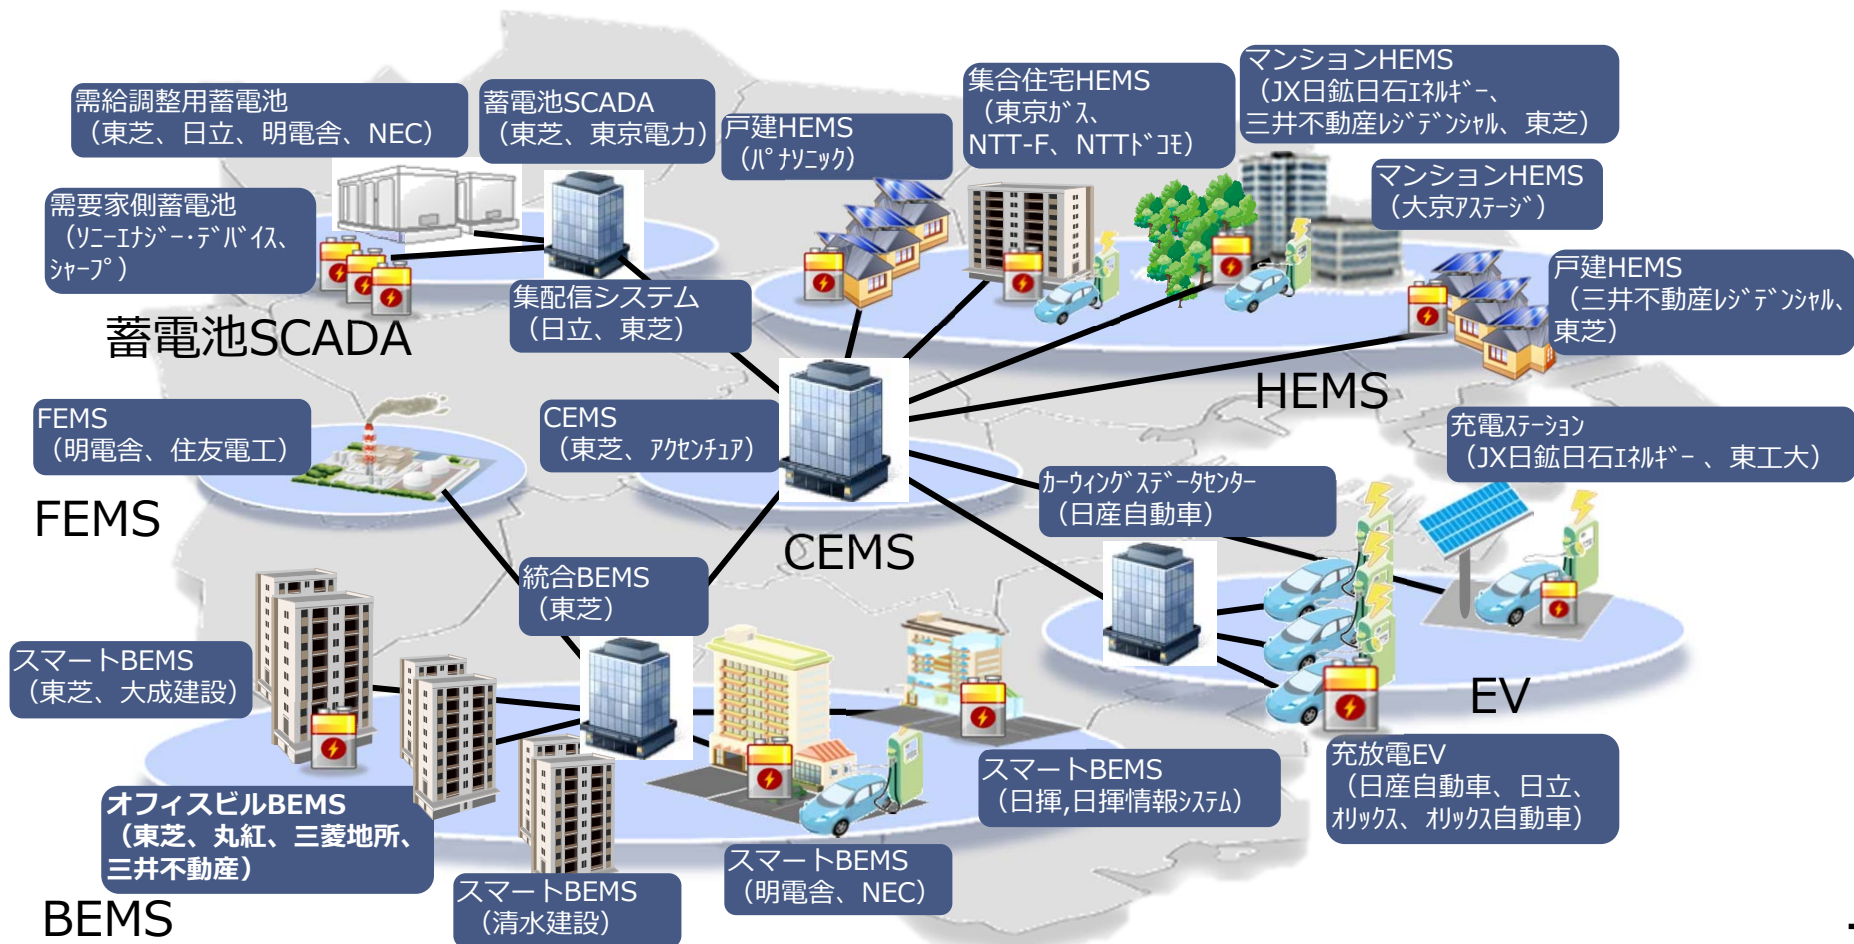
需給調整用蓄電池
（東芝、日立、明電舎、NEC）

蓄電池SCADA
（東芝、東京電力）

戸建HEMS
（ﾊﾟﾅｿﾆｯｸ）

集合住宅HEMS
（東京ｶﾞｽ、
NTT-F、NTTﾄﾞｺﾓ）

マンションHEMS
（JX日鉱日石ｴﾈﾙｷﾞｰ、
三井不動産ﾚｼﾞﾃﾞﾝｼｬﾙ、東芝）

マンションHEMS
（大京ｱｽﾃｰｼﾞ）

需要家側蓄電池
（ｿﾆｰｴﾅｼﾞｰ･ﾃﾞﾊﾞｲｽ、
ｼｬｰﾌﾟ）

集配信システム
（日立、東芝）

戸建HEMS
（三井不動産ﾚｼﾞﾃﾞﾝｼｬﾙ、
東芝）

蓄電池SCADA

HEMS

FEMS
（明電舎、住友電工）

CEMS
（東芝、ｱｸｾﾝﾁｭｱ）

充電ｽﾃｰｼｮﾝ
（JX日鉱日石ｴﾈﾙｷﾞｰ、東工大）

ｶｰｳｨﾝｸﾞｽﾃﾞｰﾀｾﾝﾀｰ
（日産自動車）

FEMS

CEMS

統合BEMS
（東芝）

スマートBEMS
（東芝、大成建設）

EV

オフィスビルBEMS
（東芝、丸紅、三菱地所、
三井不動産）

スマートBEMS
（日揮,日揮情報ｼｽﾃﾑ）

充放電EV
（日産自動車、日立、
ｵﾘｯｸｽ、ｵﾘｯｸｽ自動車）

スマートBEMS
（明電舎、NEC）

スマートBEMS
（清水建設）

BEMS